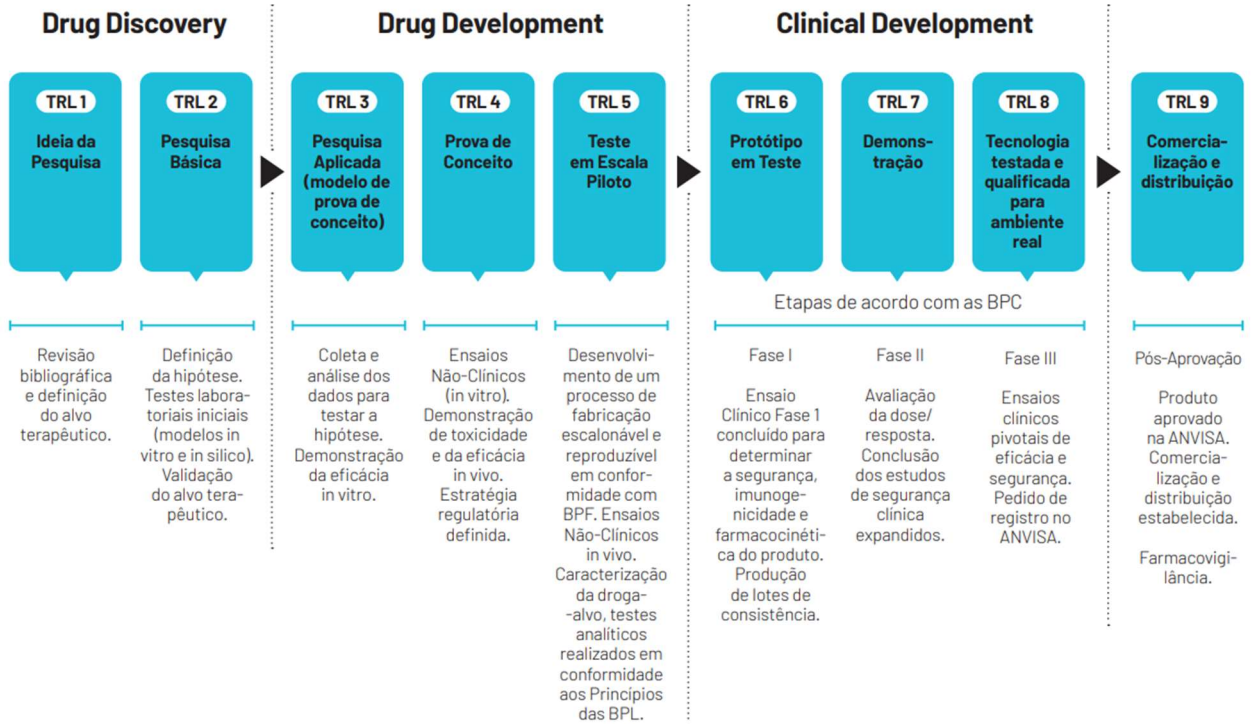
Drug Discovery

Drug Development

Clinical Development

TRL 1
Ideia da Pesquisa

TRL 2
Pesquisa Básica

TRL 3
Pesquisa Aplicada (modelo de prova de conceito)

TRL 4
Prova de Conceito

TRL 5
Teste em Escala Piloto

TRL 6
Protótipo em Teste

TRL 7
Demonstração

TRL 8
Tecnologia testada e qualificada para ambiente real

TRL 9
Comercialização e distribuição

Etapas de acordo com as BPC

Revisão bibliográfica e definição do alvo terapêutico.

Definição da hipótese. Testes laboratoriais iniciais (modelos in vitro e in silico). Validação do alvo terapêutico.

Coleta e análise dos dados para testar a hipótese. Demonstração da eficácia in vitro.

Ensaios Não-Clínicos (in vitro). Demonstração de toxicidade e da eficácia in vivo. Estratégia regulatória definida.

Desenvolvimento de um processo de fabricação escalonável e reproduzível em conformidade com BPF. Ensaios Não-Clínicos in vivo. Caracterização da droga-alvo, testes analíticos realizados em conformidade aos Princípios das BPL.

Fase I

Ensaio Clínico Fase 1 concluído para determinar a segurança, imunogenicidade e farmacocinética do produto. Produção de lotes de consistência.

Fase II

Avaliação da dose/ resposta. Conclusão dos estudos de segurança clínica expandidos.

Fase III

Ensaios clínicos pivotais de eficácia e segurança. Pedido de registro no ANVISA.

Pós-Aprovação

Produto aprovado na ANVISA. Comercialização e distribuição estabelecida.

Farmacovigilância.